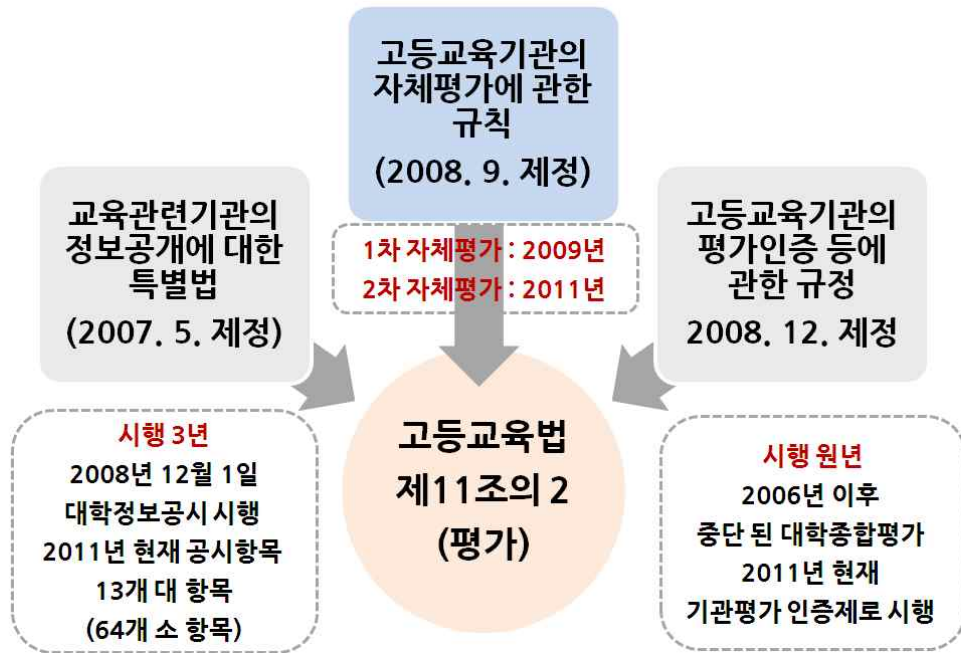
고등교육기관의 자체평가에 관한 규칙

(2008. 9. 제정)

1차 자체평가 : 2009년
2차 자체평가 : 2011년

교육관련기관의 정보공개에 대한 특별법

(2007. 5. 제정)

고등교육기관의 평가인증 등에 관한 규정

2008. 12. 제정

시행 3년
2008년 12월 1일
대학정보공시 시행
2011년 현재 공시항목
13개 대 항목
(64개 소 항목)

고등교육법
제11조의 2
(평가)

시행 원년
2006년 이후
중단 된 대학종합평가
2011년 현재
기관평가 인증제로 시행